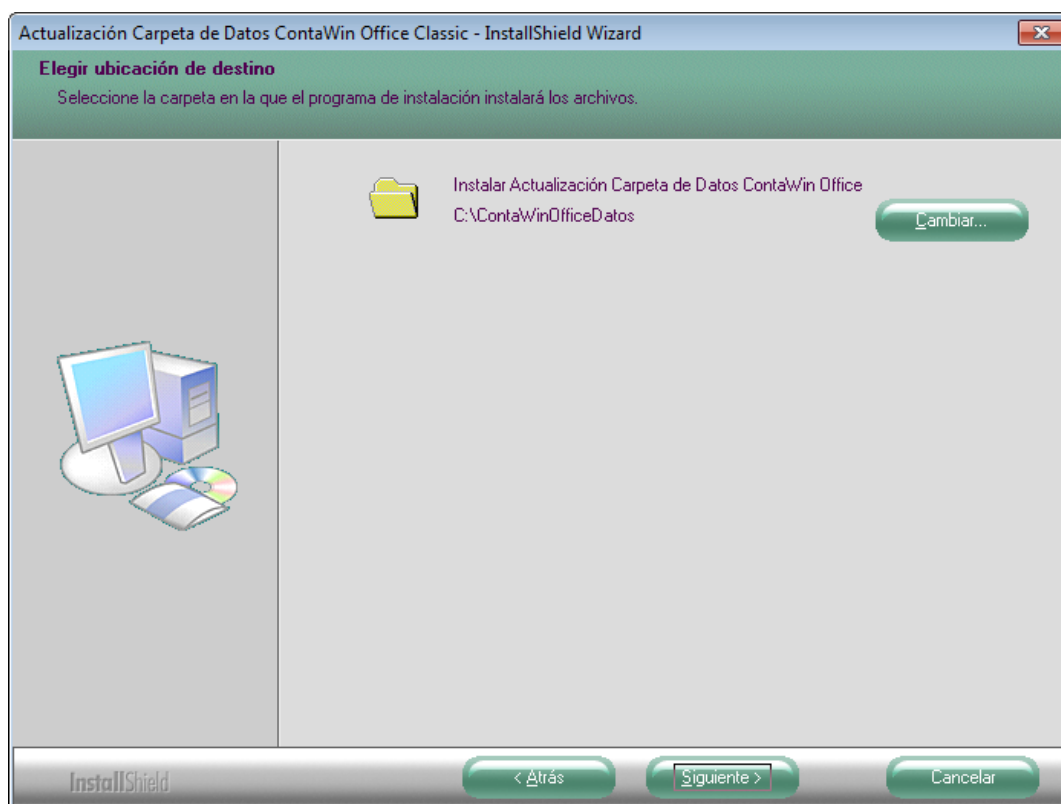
Actualización Carpeta de Datos ContaWin Office Classic - InstallShield Wizard

Elegir ubicación de destino

Seleccione la carpeta en la que el programa de instalación instalará los archivos.

Instalar Actualización Carpeta de Datos ContaWin Office
C:\ContaWinOfficeDatos

Cambiar...

InstallShield

< Atrás

Siguiente >

Cancelar